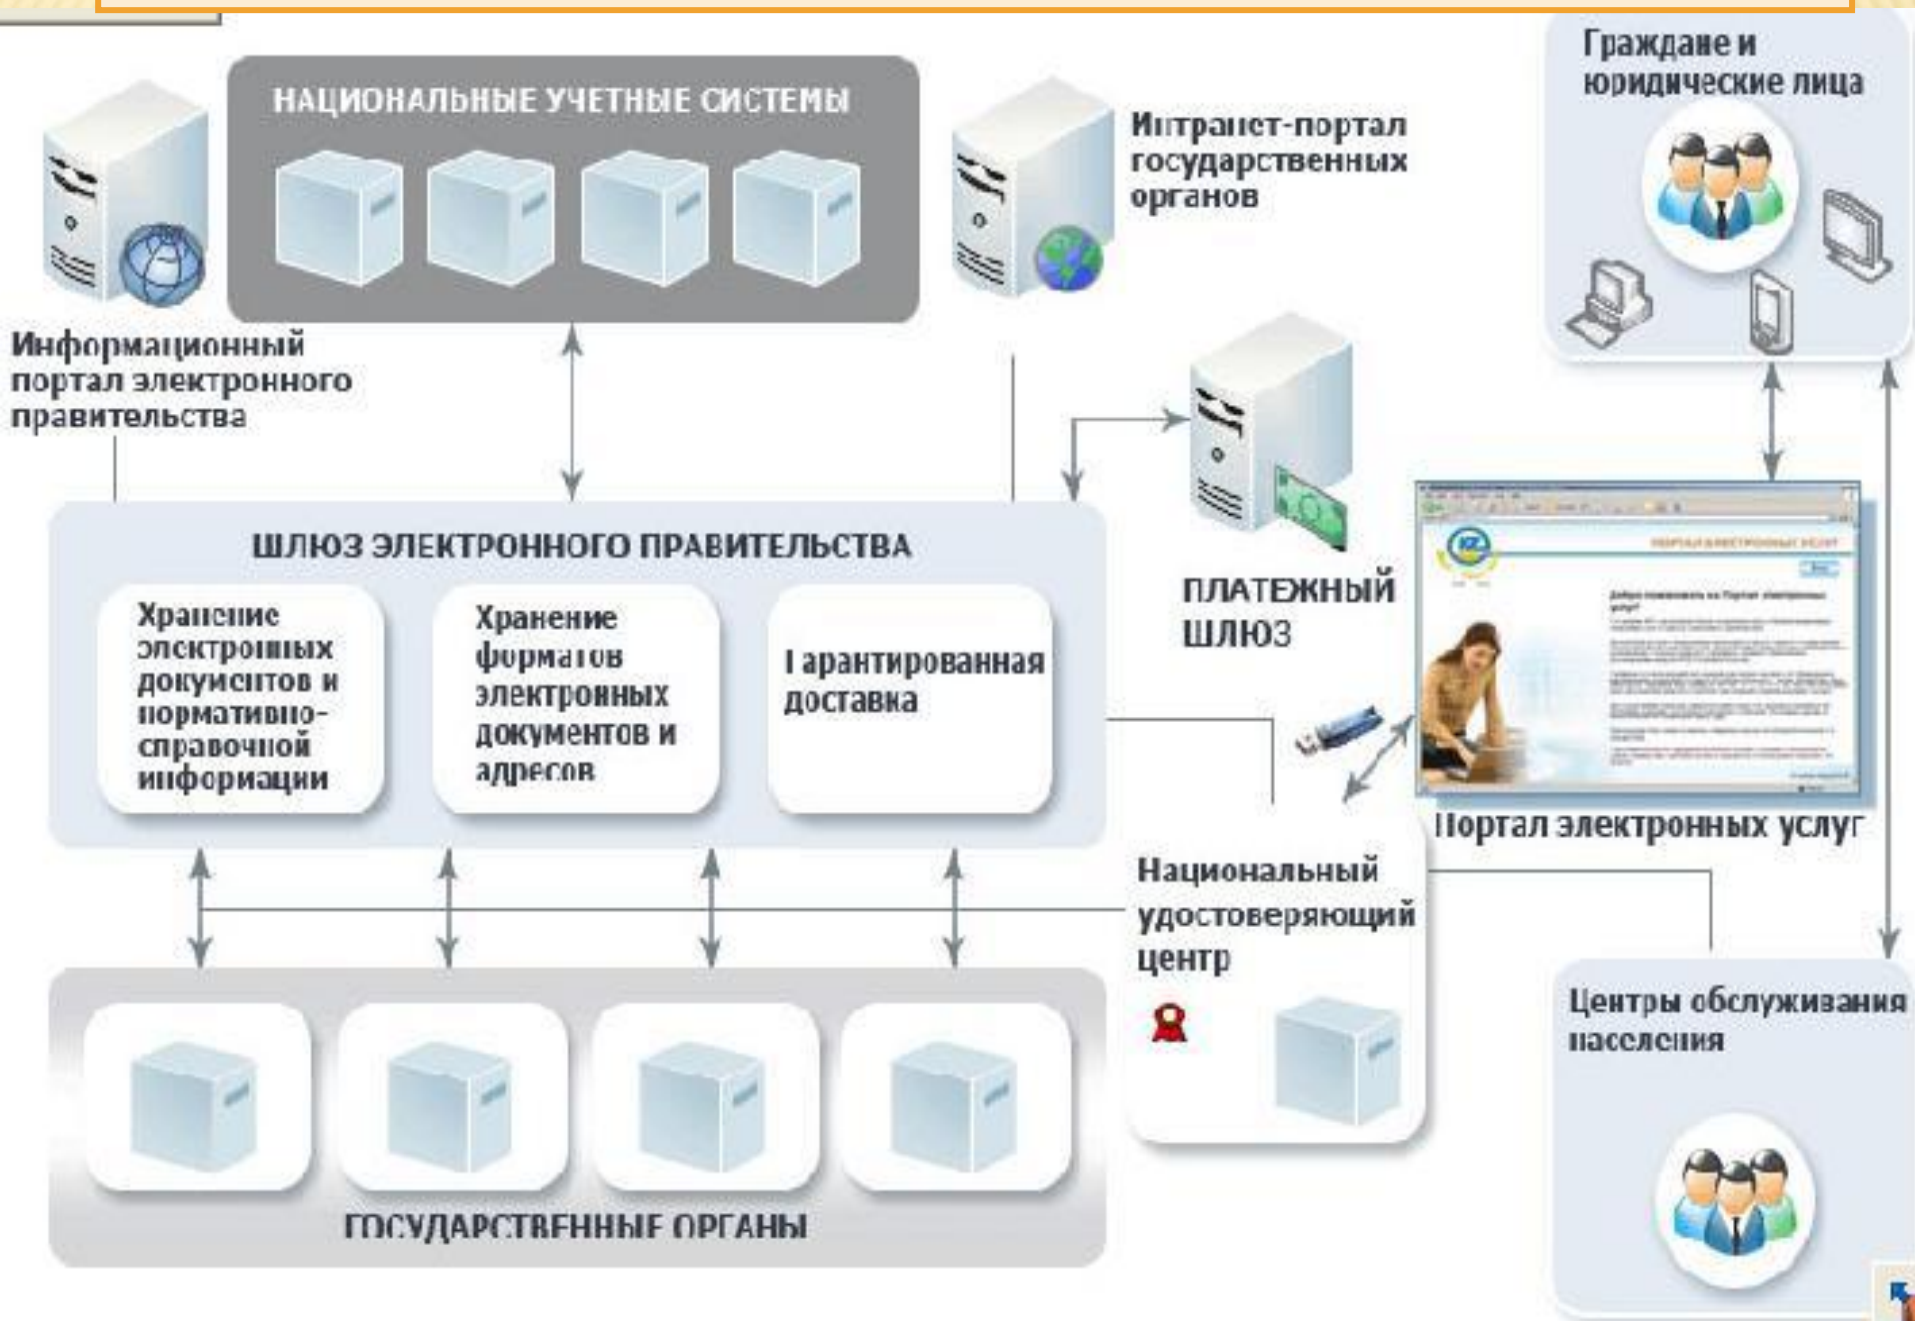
НАЦИОНАЛЬНЫЕ УЧЕТНЫЕ СИСТЕМЫ

Интранет-портал государственных органов

Граждане и юридические лица

Информационный портал электронного правительства

ПЛАТЕЖНЫЙ ШЛЮЗ

ШЛЮЗ ЭЛЕКТРОННОГО ПРАВИТЕЛЬСТВА

Хранение электронных документов и нормативно-справочной информации

Хранение форматов электронных документов и адресов

Гарантированная доставка

Портал электронных услуг

Национальный удостоверяющий центр

Центры обслуживания населения

ГОСУДАРСТВЕННЫЕ ОРГАНЫ